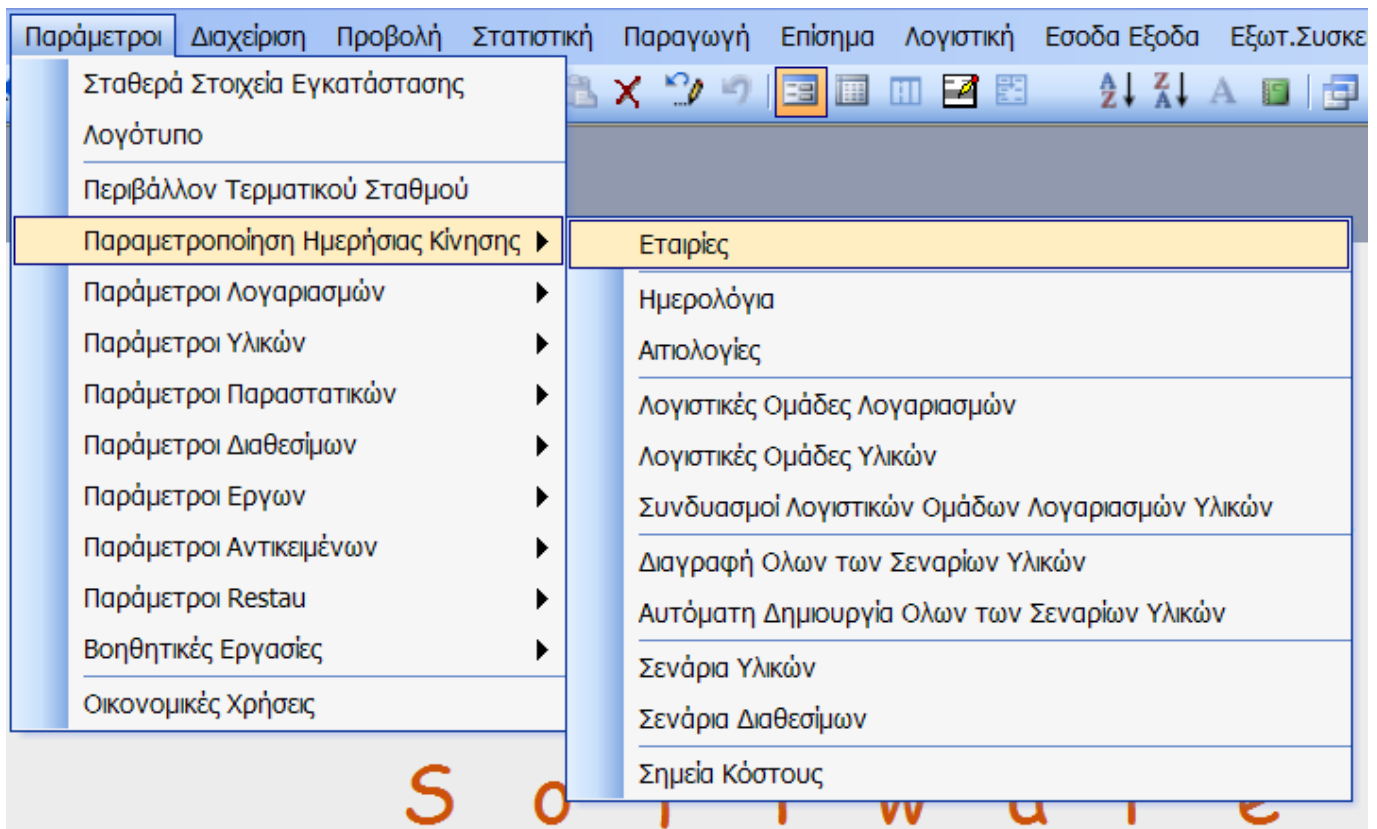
Παράμετροι Διαχείριση Προβολή Στατιστική Παραγωγή Επίσημα Λογιστική Εσοδα Εξοδα Εξωτ.Συσκε

Σταθερά Στοιχεία Εγκατάστασης
Λογότυπο
Περιβάλλον Τερματικού Σταθμού
Παραμετροποίηση Ημερήσιας Κίνησης
Παράμετροι Λογαριασμών
Παράμετροι Υλικών
Παράμετροι Παραστατικών
Παράμετροι Διαθεσίμων
Παράμετροι Εργων
Παράμετροι Αντικειμένων
Παράμετροι Restau
Βοηθητικές Εργασίες
Οικονομικές Χρήσεις

Εταιρίες
Ημερολόγια
Αιτιολογίες
Λογιστικές Ομάδες Λογαριασμών
Λογιστικές Ομάδες Υλικών
Συνδυασμοί Λογιστικών Ομάδων Λογαριασμών Υλικών
Διαγραφή Ολων των Σεναρίων Υλικών
Αυτόματη Δημιουργία Ολων των Σεναρίων Υλικών
Σενάρια Υλικών
Σενάρια Διαθεσίμων
Σημεία Κόστους

S o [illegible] w a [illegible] e